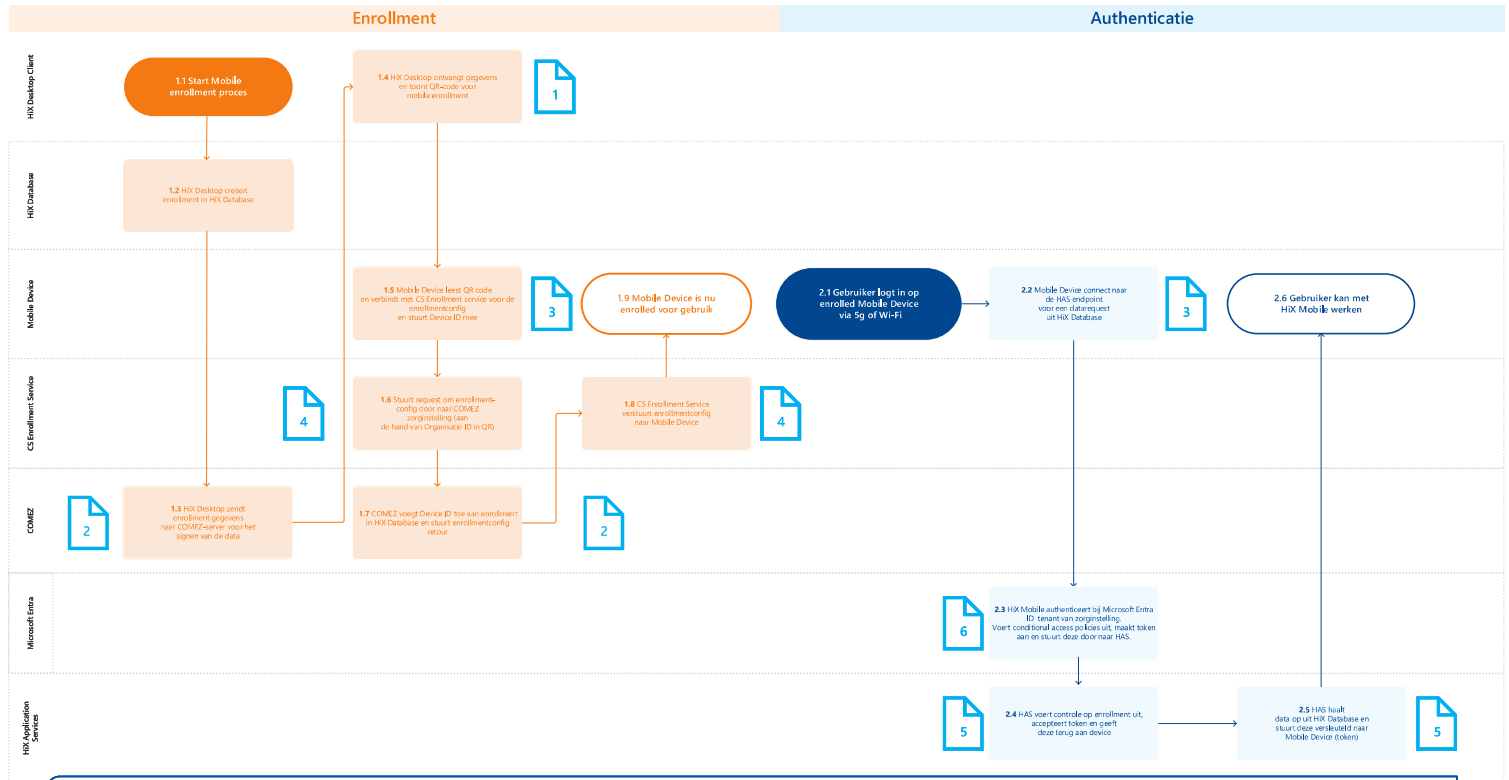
Enrollment

Authenticatie

HiX Desktop Client

1.1 Start Mobile enrollment proces

1.4 HiX Desktop ontvangt gegevens en toont QR-code voor mobile enrollment

1

HiX Database

1.2 HiX Desktop creëert enrollment in HiX Database

Mobile Device

1.5 Mobile Device leest QR code en verbindt met CS Enrollment service voor de enrollmentconfig en stuurt Device ID mee

3

1.9 Mobile Device is nu enrolled voor gebruik

2.1 Gebruiker logt in op enrolled Mobile Device via 5g of Wi-Fi

2.2 Mobile Device connect naar de HAS endpoint voor een datarequest uit HiX Database

3

2.6 Gebruiker kan met HiX Mobile werken

CS Enrollment Service

4

1.6 Stuurt request om enrollment-config door naar COMEZ zorginstelling (aan de hand van Organisatie ID in QR)

1.8 CS Enrollment Service verstuurt enrollmentconfig naar Mobile Device

4

COMEZ

2

1.3 HiX Desktop zendt enrollment gegevens naar COMEZ-server voor het signen van de data

1.7 COMEZ voegt Device ID toe aan enrollment in HiX Database en stuurt enrollmentconfig retour

2

Microsoft Entra

6

2.3 HiX Mobile authenticeert bij Microsoft Entra ID tenant van zorginstelling. Voert conditional access policies uit, maakt token aan en stuurt deze door naar HAS.

HiX Application Services

5

2.4 HAS voert controle op enrollment uit, accepteert token en geeft deze terug aan device

2.5 HAS haalt data op uit HiX Database en stuurt deze versleuteld naar Mobile Device (token)

5